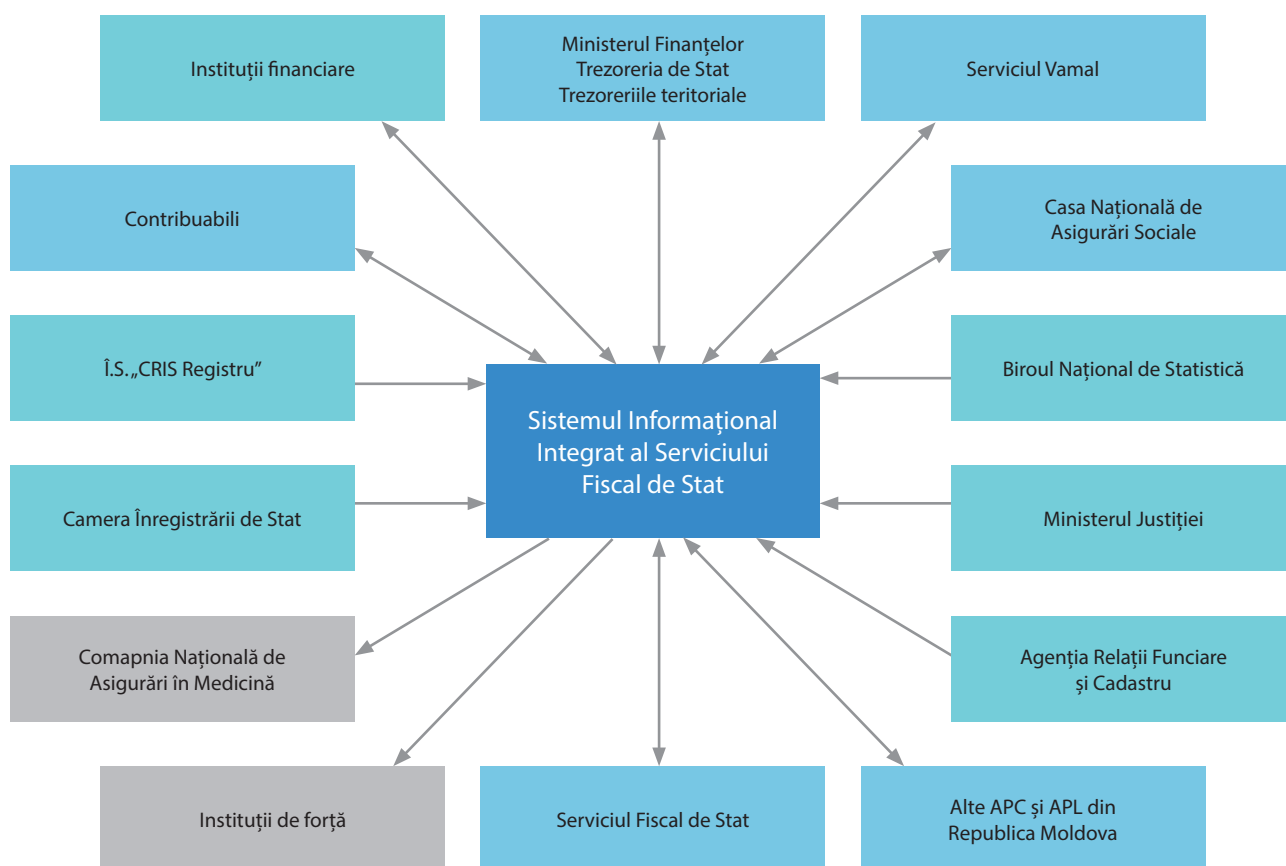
Instituții financiare

Ministerul Finanțelor
Trezoreria de Stat
Trezoreriile teritoriale

Serviciul Vamal

Contribuabili

Casa Națională de
Asigurări Sociale

Î.S. „CRIS Registru”

Sistemul Informațional Integrat al Serviciului Fiscal de Stat

Biroul Național de Statistică

Camera Înregistrării de Stat

Ministerul Justiției

Comapnia Națională de
Asigurări în Medicină

Agenția Relații Funciare
și Cadastru

Instituții de forță

Serviciul Fiscal de Stat

Alte APC și APL din
Republica Moldova